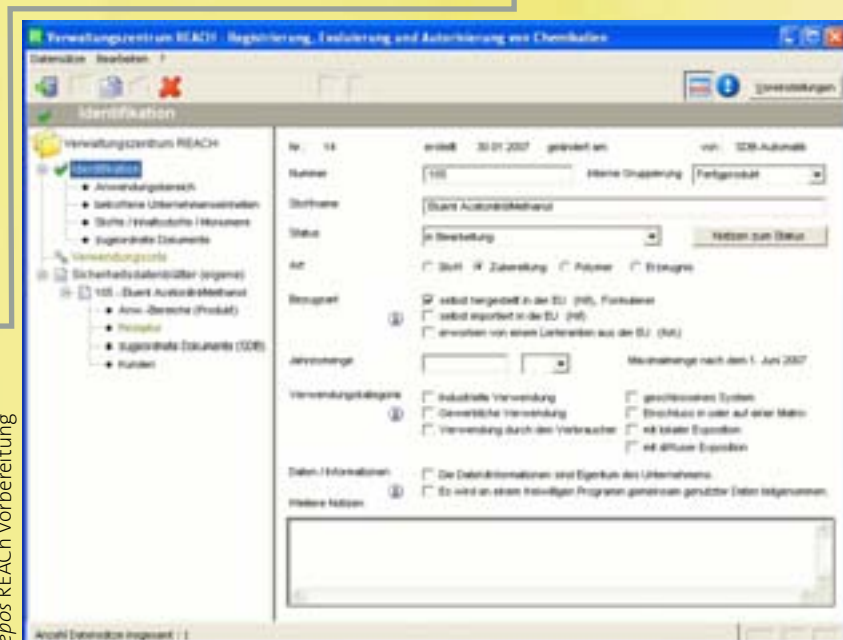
Verwaltungszentrum REACH - Registrierung, Evaluierung und Autorisierung von Chemikalien

Datensätze Bearbeiten ?

Voreinstellungen

Identifikation

Verwaltungszentrum REACH
Identifikation
Anwendungsbereich
betroffene Unternehmenseinheiten
Stoffe / Inhaltsstoffe / Monomere
zugeordnete Dokumente
Verwendungszweck
Sicherheitsdatenblätter (eigene)
105 - Duant AcetonitrilMethanol
Anw.-Bereiche (Produkt)
Rezeptur
zugeordnete Dokumente (SDB)
Kunden

Nr. 14 erstellt 30.01.2007 geändert am von SDB-Automatik

Nummer 105 interne Gruppierung Fertigprodukt

Stoffname Duant AcetonitrilMethanol

Status in Bearbeitung Notizen zum Status

Art Stoff Zubereitung Polymer Erzeugnis

Bezugsart selbst hergestellt in der EU (HR), Formulierer
selbst importiert in die EU (HI)
erworben von einem Lieferanten aus der EU (NA)

Jahresmenge Mindestmenge nach dem 1. Juni 2007

Verwendungskategorie Industrielle Verwendung geschlossenes System
Gewerbliche Verwendung Einschluss in oder auf einer Matrix
Verwendung durch den Verbraucher mit lokaler Exposition
mit diffuser Exposition

Daten / Informationen Die Daten/Informationen sind Eigentum des Unternehmens
Es wird an einem freiwilligen Programm gemeinsam genutzter Daten teilgenommen

Weitere Notizen

Anzahl Datensätze insgesamt : 1

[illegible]epos REACH Vorbereitung